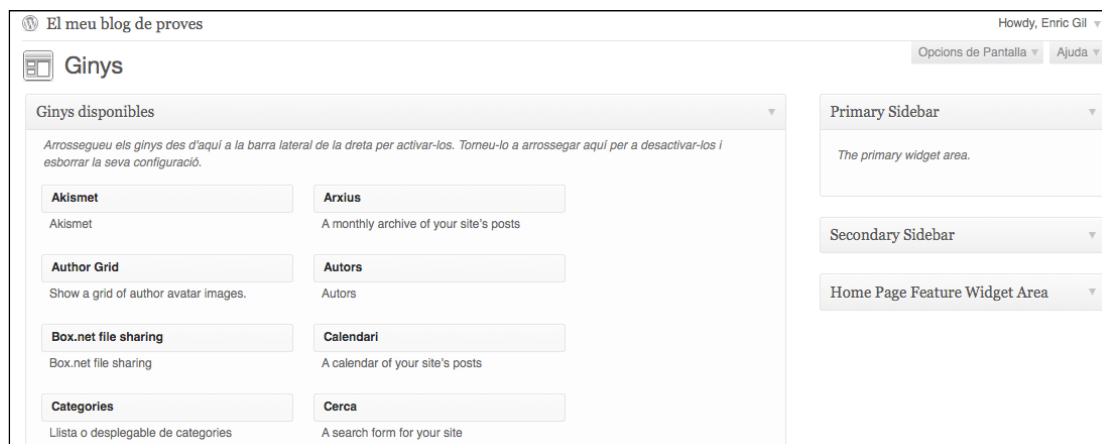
El meu blog de proves

Howdy, Enric Gil

Opcions de Pantalla

Ajuda

Ginys

Ginys disponibles

Arrossegueu els ginys des d'aquí a la barra lateral de la dreta per activar-los. Torneu-lo a arrossegar aquí per a desactivar-los i esborrar la seva configuració.

Akismet

Akismet

Arxius

A monthly archive of your site's posts

Author Grid

Show a grid of author avatar images.

Autors

Autors

Box.net file sharing

Box.net file sharing

Calendari

A calendar of your site's posts

Categories

Llista o desplegable de categories

Cerca

A search form for your site

Primary Sidebar

The primary widget area.

Secondary Sidebar

Home Page Feature Widget Area